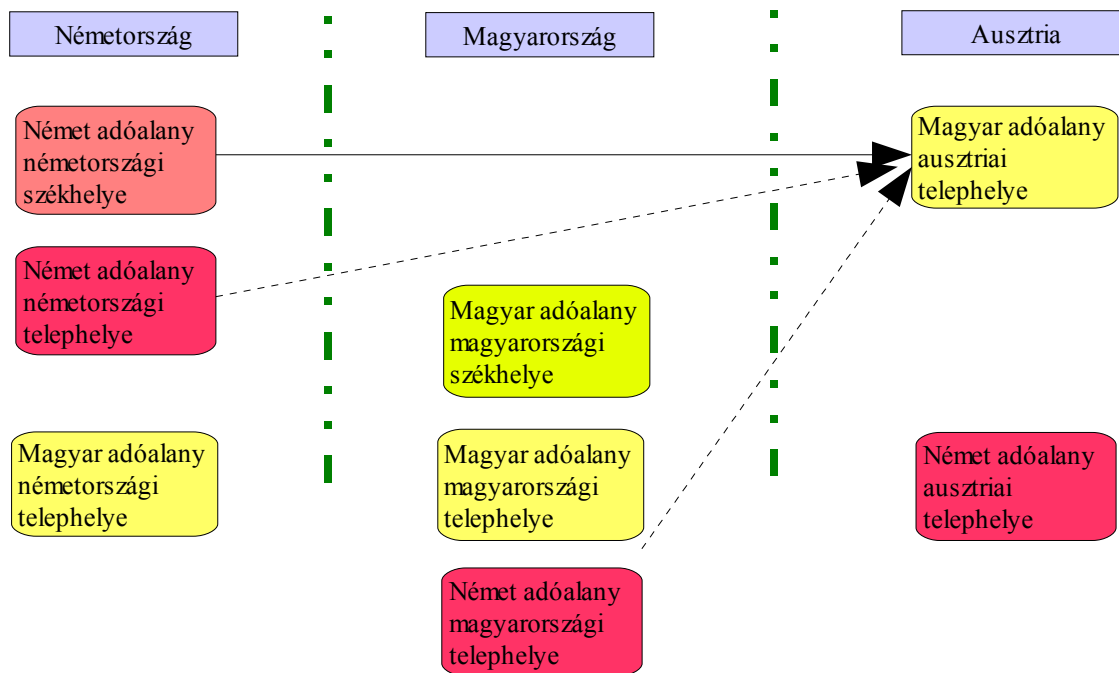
Németország

Magyarország

Ausztria

Német adóalany németországi székhelye

Magyar adóalany ausztriai telephelye

Német adóalany németországi telephelye

Magyar adóalany magyarországi székhelye

Magyar adóalany németországi telephelye

Magyar adóalany magyarországi telephelye

Német adóalany ausztriai telephelye

Német adóalany magyarországi telephelye